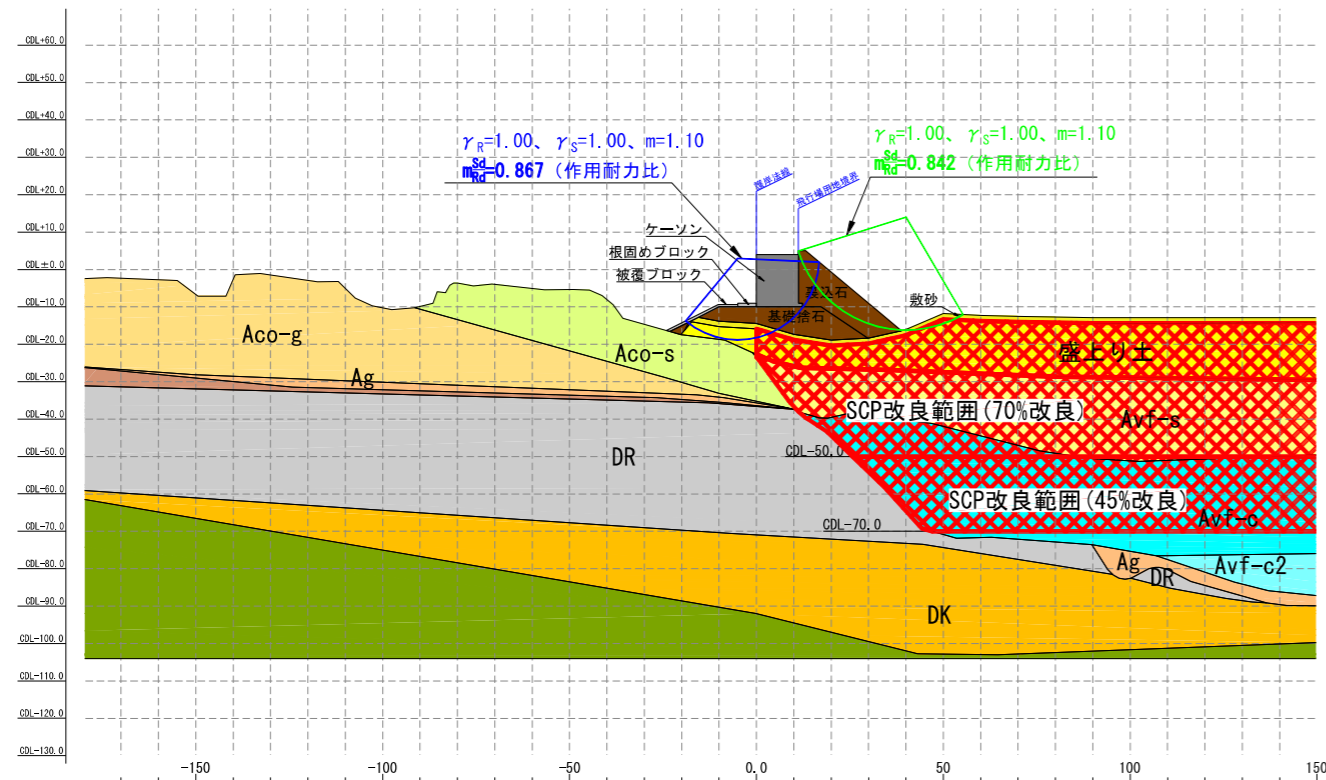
CDL+60.0
CDL+50.0
CDL+40.0
CDL+30.0
CDL+20.0
CDL+10.0
CDL±0.0
CDL-10.0
CDL-20.0
CDL-30.0
CDL-40.0
CDL-50.0
CDL-60.0
CDL-70.0
CDL-80.0
CDL-90.0
CDL-100.0
CDL-110.0
CDL-120.0
CDL-130.0

$\gamma_R$=1.00、$\gamma_S$=1.00、m=1.10
$m\frac{Sd}{Rd}$=0.867（作用耐力比）

$\gamma_R$=1.00、$\gamma_S$=1.00、m=1.10
$m\frac{Sd}{Rd}$=0.842（作用耐力比）

護岸法線
飛行場用地境界

ケーソン
根固めブロック
被覆ブロック
裏込石
基礎捨石
敷砂
盛上り土

Aco-g
Ag
Aco-s
DR
SCP改良範囲(70%改良)
Avf-s
CDL-50.0
SCP改良範囲(45%改良)
Avf-c
CDL-70.0
Ag
DR
Avf-c2
DK

-150
-100
-50
0.0
50
100
150